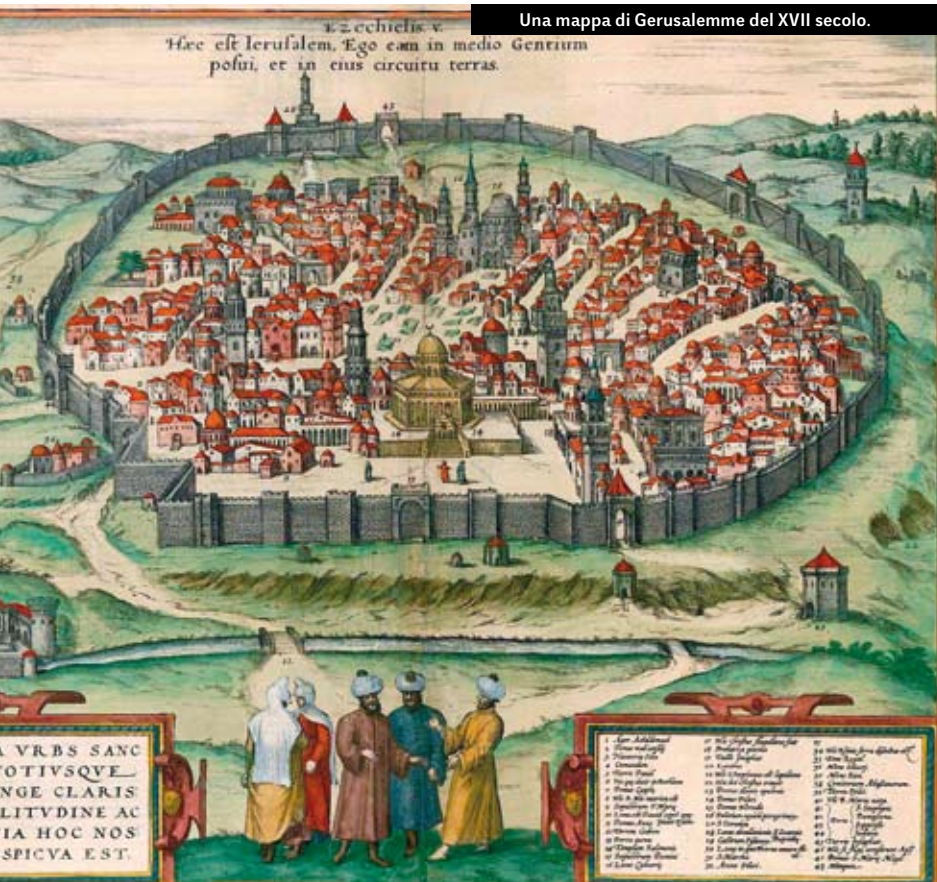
Una mappa di Gerusalemme del XVII secolo.

Ezechielis V.
Hæc est Ierusalem, Ego eam in medio Gentium posui, et in eius circuitu terras.

A VRBS SANC
TOTIVSQVE
NGE CLARIS
LITVDINE AC
IA HOC NOS
SPICVA EST.

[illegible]